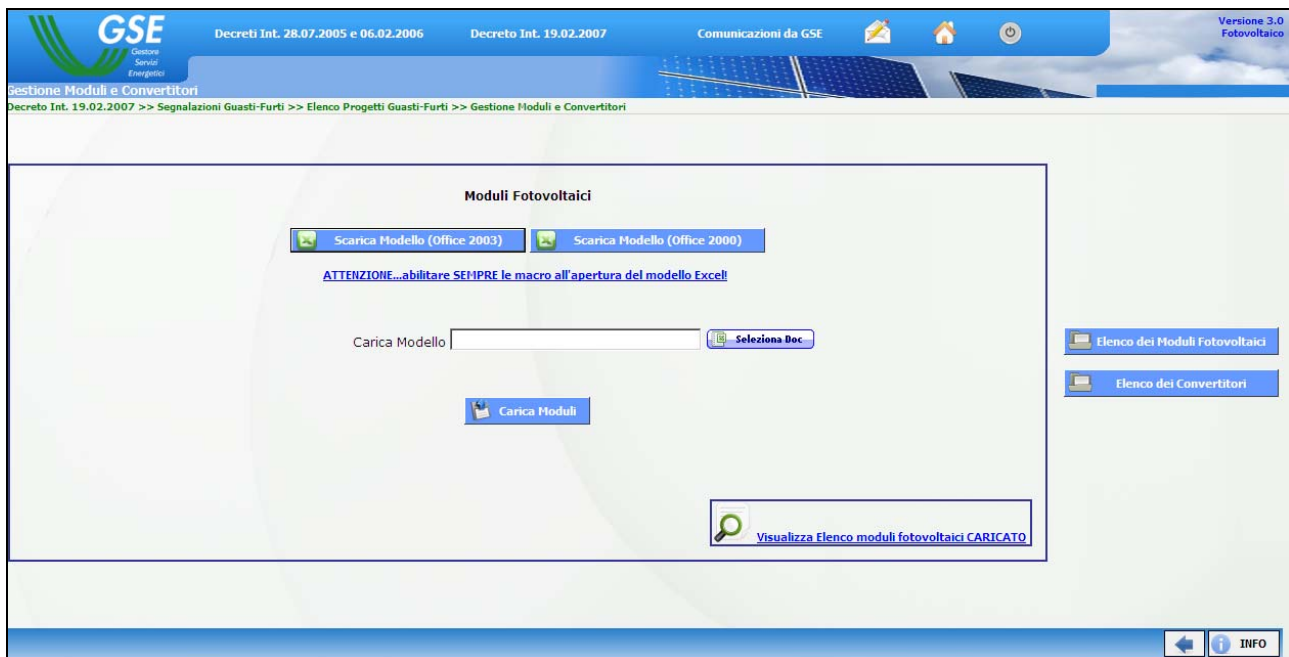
GSE
Gestore Servizi Energetici

Decreti Int. 28.07.2005 e 06.02.2006

Decreto Int. 19.02.2007

Comunicazioni da GSE

Versione 3.0
Fotovoltaico

Gestione Moduli e Convertitori

Decreto Int. 19.02.2007 >> Segnalazioni Guasti-Furti >> Elenco Progetti Guasti-Furti >> Gestione Moduli e Convertitori

Moduli Fotovoltaici

Scarica Modello (Office 2003)

Scarica Modello (Office 2000)

ATTENZIONE...abilitare SEMPRE le macro all'apertura del modello Excel!

Carica Modello

Seleziona Doc

Carica Moduli

Visualizza Elenco moduli fotovoltaici CARICATO

Elenco dei Moduli Fotovoltaici

Elenco dei Convertitori

INFO